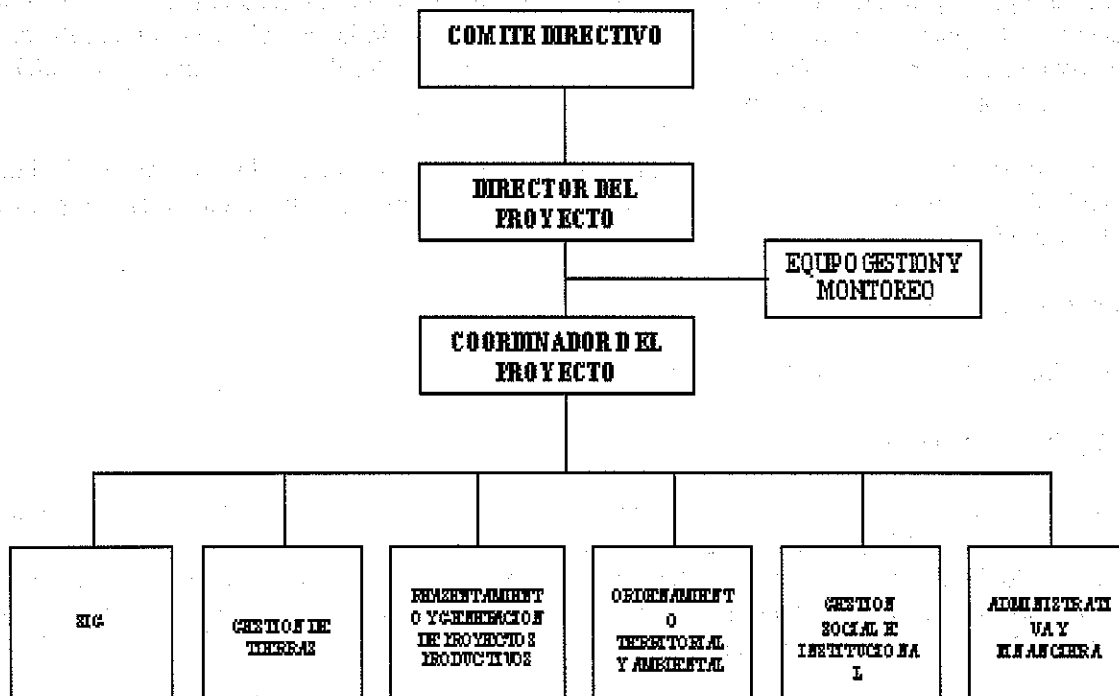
COMITE DIRECTIVO

DIRECTOR DEL PROYECTO

EQUIPO GESTION Y MONITOREO

COORDINADOR DEL PROYECTO

SIG

GESTION DE TIERRAS

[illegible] Y GENERACION DE PROYECTOS PRODUCTIVOS

ORDENAMIENTO TERRITORIAL Y AMBIENTAL

GESTION SOCIAL E INSTITUCIONAL

ADMINISTRATIVA Y FINANCIERA